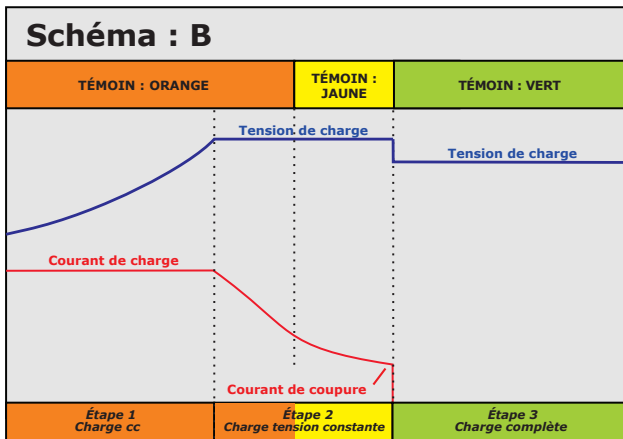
Schéma : B

TÉMOIN : ORANGE

TÉMOIN : JAUNE

TÉMOIN : VERT

Tension de charge

Tension de charge

Courant de charge

Courant de coupure

Étape 1
Charge cc

Étape 2
Charge tension constante

Étape 3
Charge complète